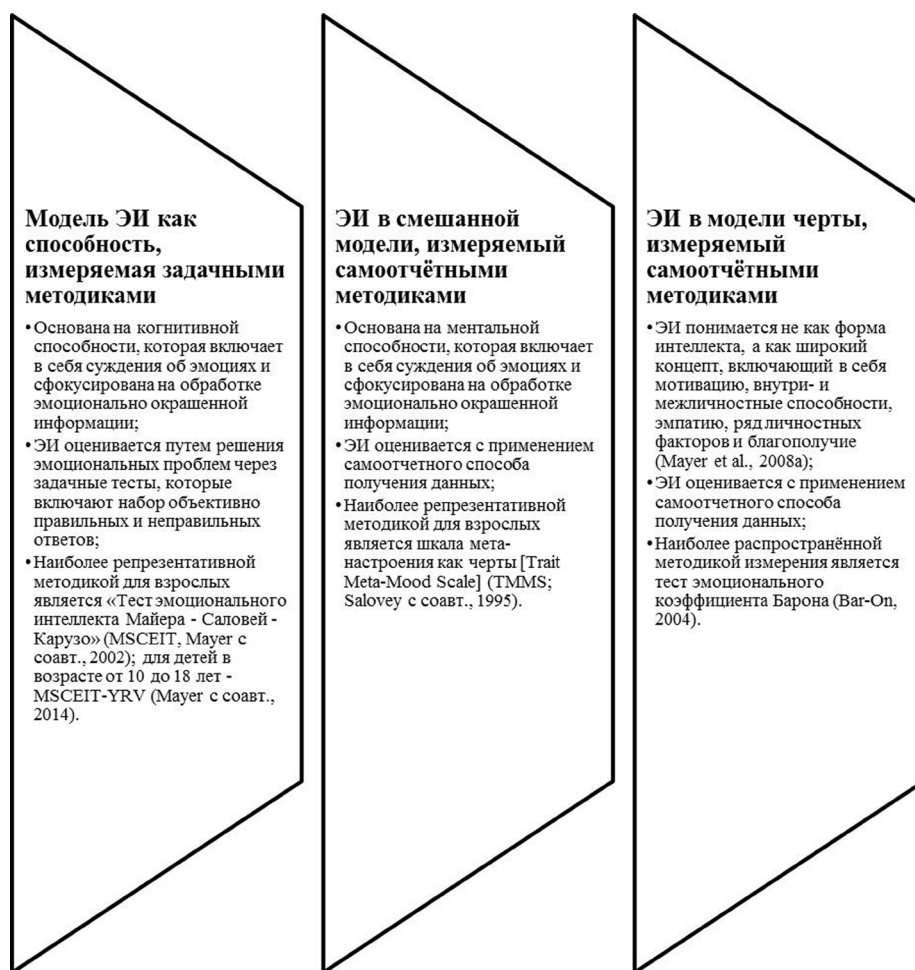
Модель ЭИ как способность, измеряемая задачными методиками

• Основана на когнитивной способности, которая включает в себя суждения об эмоциях и сфокусирована на обработке эмоционально окрашенной информации;
• ЭИ оценивается путем решения эмоциональных проблем через задачные тесты, которые включают набор объективно правильных и неправильных ответов;
• Наиболее репрезентативной методикой для взрослых является «Тест эмоционального интеллекта Майера - Саловей - Карузо» (MSCEIT, Mayer с соавт., 2002); для детей в возрасте от 10 до 18 лет - MSCEIT-YRV (Mayer с соавт., 2014).

ЭИ в смешанной модели, измеряемый самоотчётными методиками

• Основана на ментальной способности, которая включает в себя суждения об эмоциях и сфокусирована на обработке эмоционально окрашенной информации;
• ЭИ оценивается с применением самоотчетного способа получения данных;
• Наиболее репрезентативной методикой для взрослых является шкала мета-настроения как черты [Trait Meta-Mood Scale] (TMMS; Salovey с соавт., 1995).

ЭИ в модели черты, измеряемый самоотчётными методиками

• ЭИ понимается не как форма интеллекта, а как широкий концепт, включающий в себя мотивацию, внутри- и межличностные способности, эмпатию, ряд личностных факторов и благополучие (Mayer et al., 2008a);
• ЭИ оценивается с применением самоотчетного способа получения данных;
• Наиболее распространённой методикой измерения является тест эмоционального коэффициента Барона (Bar-On, 2004).